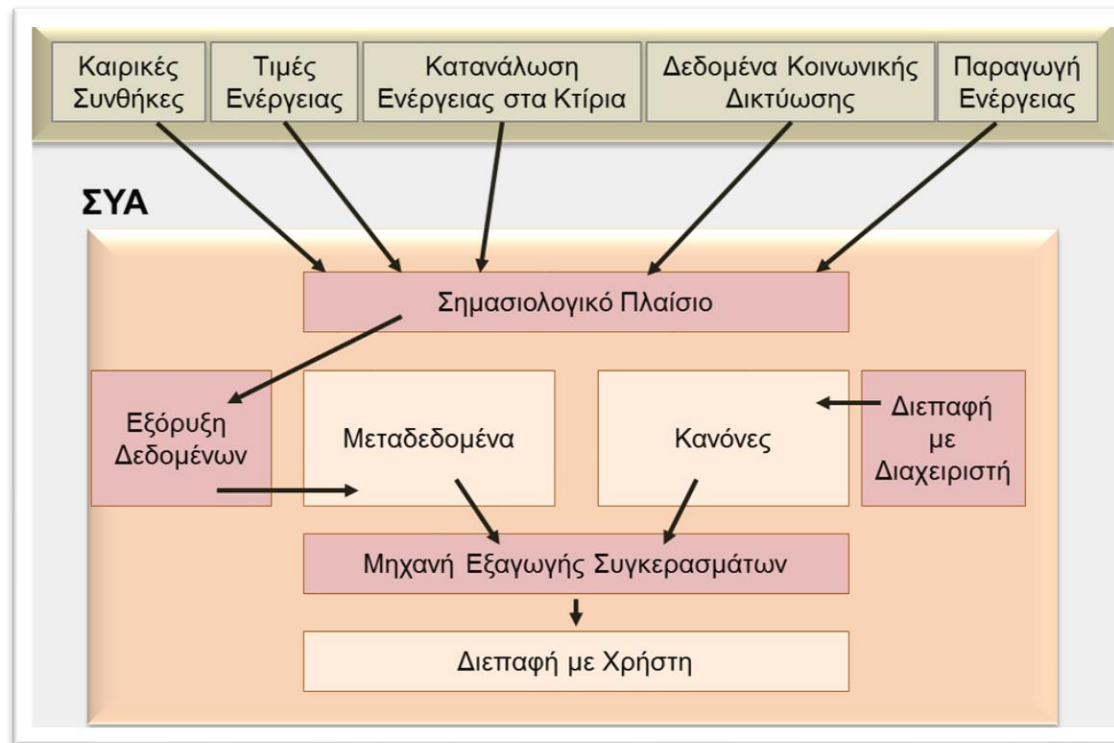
Καιρικές Συνθήκες

Τιμές Ενέργειας

Κατανάλωση Ενέργειας στα Κτίρια

Δεδομένα Κοινωνικής Δικτύωσης

Παραγωγή Ενέργειας

ΣΥΑ

Σημασιολογικό Πλαίσιο

Εξόρυξη Δεδομένων

Μεταδεδομένα

Κανόνες

Διεπαφή με Διαχειριστή

Μηχανή Εξαγωγής Συγκερασμάτων

Διεπαφή με Χρήστη